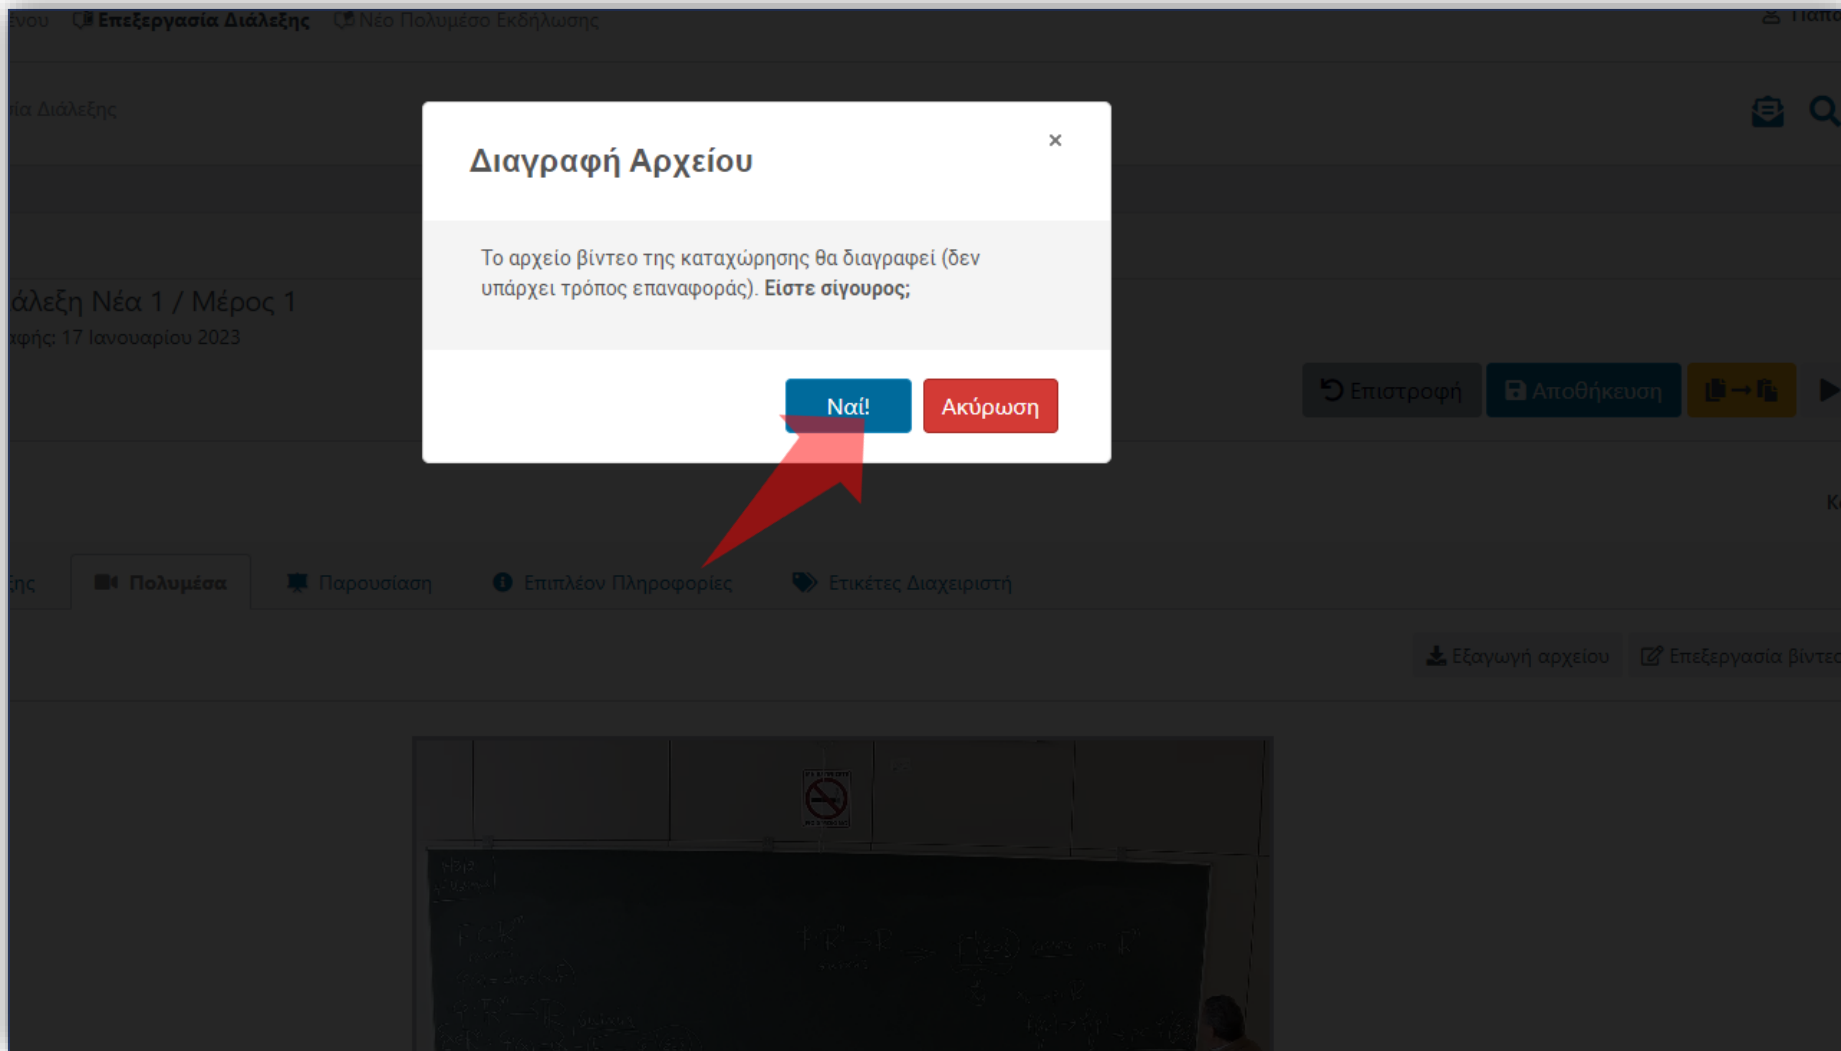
ένου Επεξεργασία Διάλεξης Νέο Πολυμέσο Εκδήλωσης

ία Διάλεξης

άλεξη Νέα 1 / Μέρος 1
χφής: 17 Ιανουαρίου 2023

Διαγραφή Αρχείου

×

Το αρχείο βίντεο της καταχώρησης θα διαγραφεί (δεν υπάρχει τρόπος επαναφοράς). Είστε σίγουρος;

Ναί!

Ακύρωση

Επιστροφή

Αποθήκευση

ξης

Πολυμέσα

Παρουσίαση

Επιπλέον Πληροφορίες

Ετικέτες Διαχειριστή

Εξαγωγή αρχείου

Επεξεργασία βίντεο